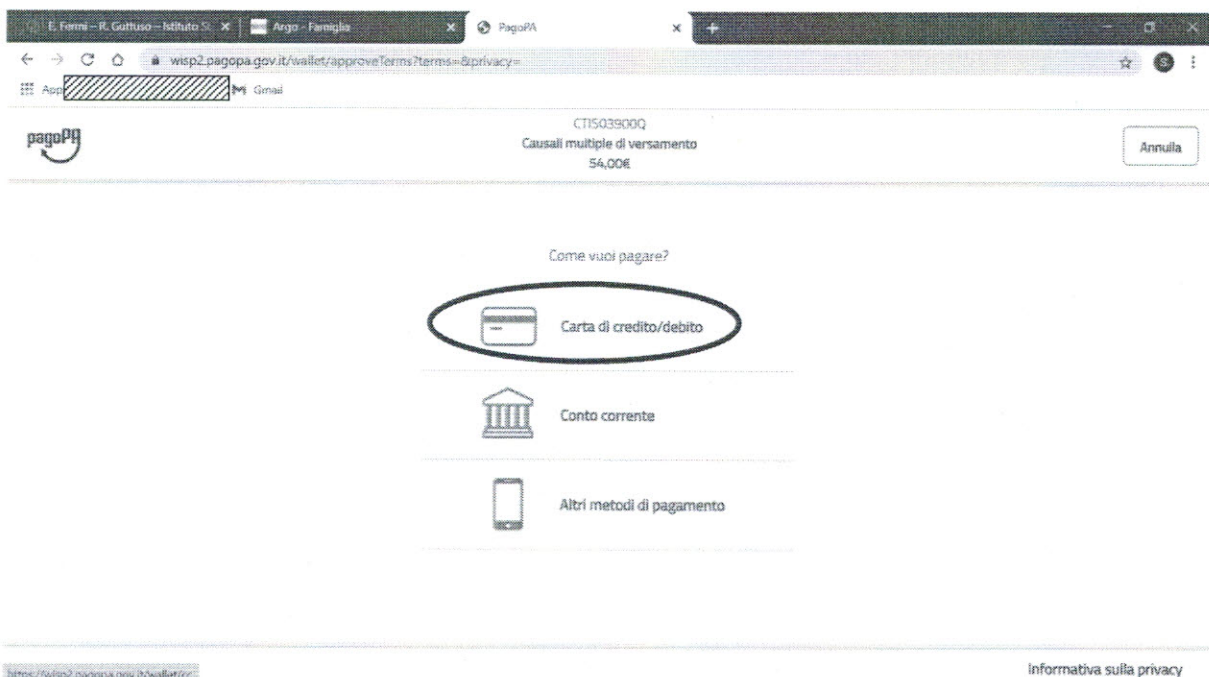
E. Fermi – R. Guttuso – Istituto St ×
Argo - Famiglia ×
PagoPA ×
wisp2.pagopa.gov.it/wallet/approveTerms?terms=&privacy=
App
Gmail

pagoPA
CTIS03900Q
Causali multiple di versamento
54,00€
Annulla

Come vuoi pagare?

Carta di credito/debito

Conto corrente

Altri metodi di pagamento

https://wisp2.pagopa.gov.it/wallet/cc...
Informativa sulla privacy